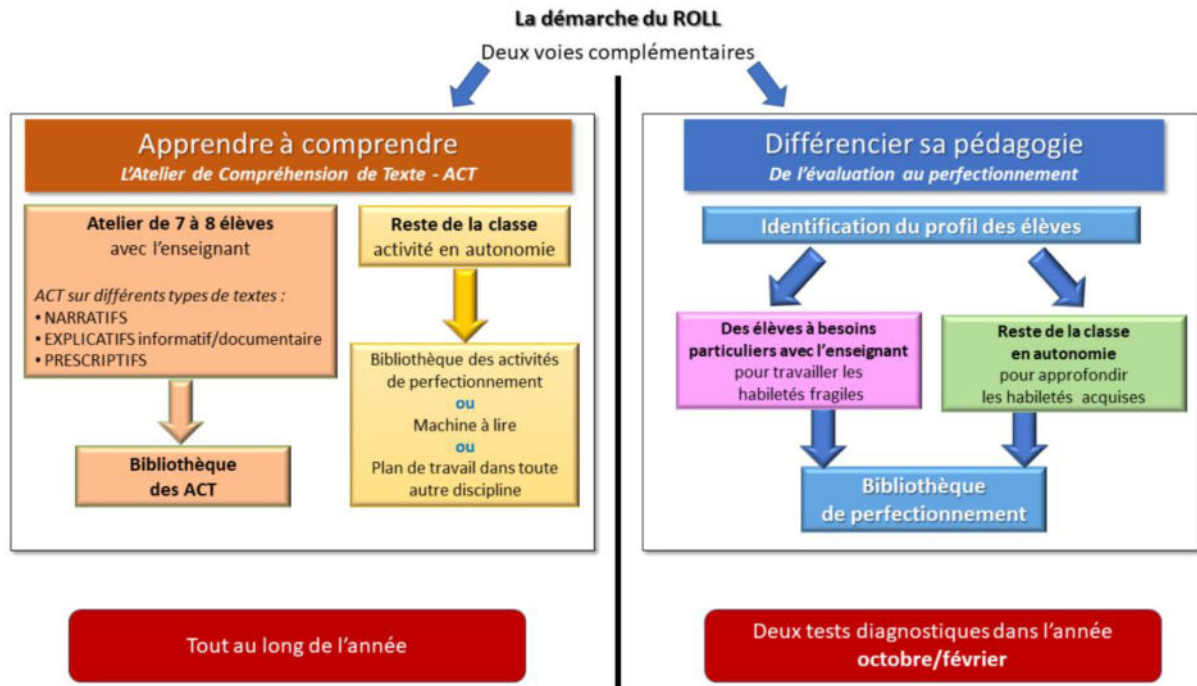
La démarche du ROLL

Deux voies complémentaires

Apprendre à comprendre
L'Atelier de Compréhension de Texte - ACT

Atelier de 7 à 8 élèves
avec l'enseignant

ACT sur différents types de textes :
• NARRATIFS
• EXPLICATIFS informatif/documentaire
• PRESCRIPTIFS

Bibliothèque
des ACT

Reste de la classe
activité en autonomie

Bibliothèque des activités de perfectionnement
ou
Machine à lire
ou
Plan de travail dans toute autre discipline

Différencier sa pédagogie
De l'évaluation au perfectionnement

Identification du profil des élèves

Des élèves à besoins particuliers avec l'enseignant
pour travailler les habiletés fragiles

Reste de la classe
en autonomie
pour approfondir
les habiletés acquises

Bibliothèque
de perfectionnement

Tout au long de l'année

Deux tests diagnostiques dans l'année
octobre/février